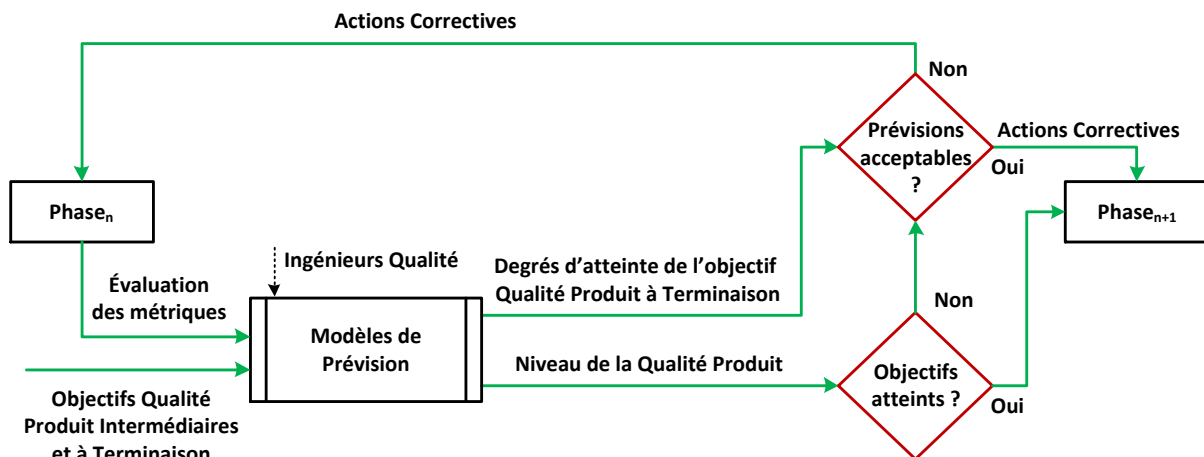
Actions Correctives

Non

Prévisions acceptables ?

Actions Correctives

Oui

Phase$_n$

Phase$_{n+1}$

Ingénieurs Qualité

Évaluation des métriques

Degrés d'atteinte de l'objectif Qualité Produit à Terminaison

Non

Modèles de Prévision

Niveau de la Qualité Produit

Objectifs atteints ?

Oui

Objectifs Qualité Produit Intermédiaires et à Terminaison